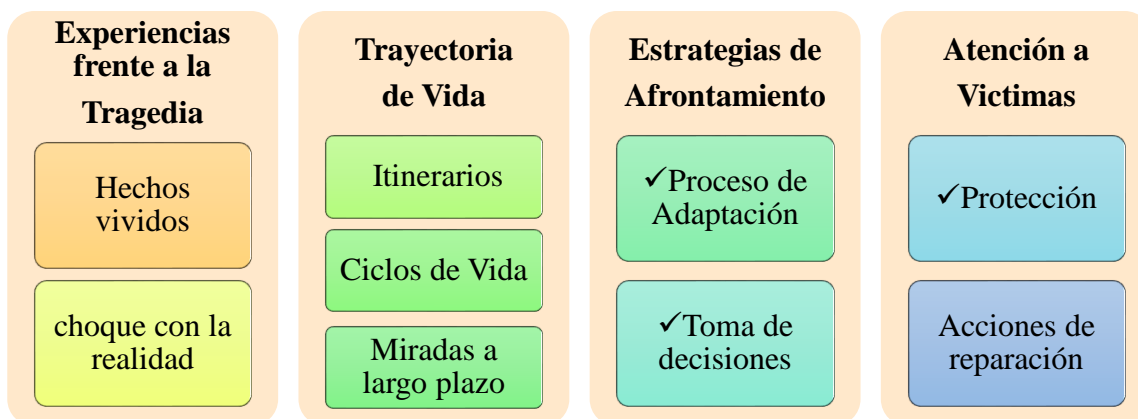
Experiencias frente a la Tragedia

Hechos vividos

choque con la realidad

Trayectoria de Vida

Itinerarios

Ciclos de Vida

Miradas a largo plazo

Estrategias de Afrontamiento

✓Proceso de Adaptación

✓Toma de decisiones

Atención a Victimas

✓Protección

Acciones de reparación